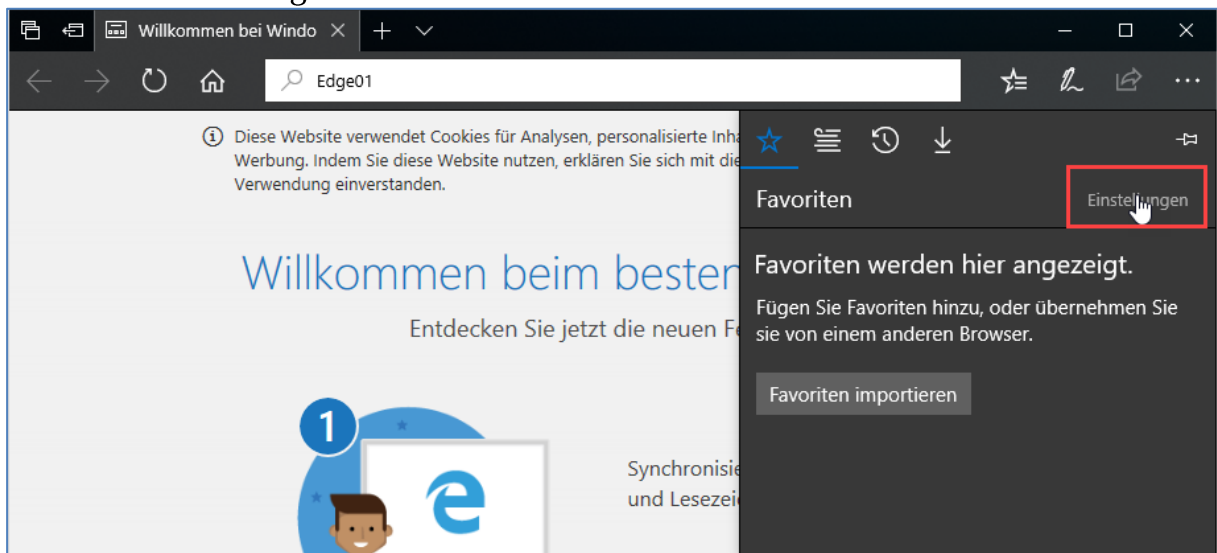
Willkommen bei Windo

Edge01

Diese Website verwendet Cookies für Analysen, personalisierte Inha Werbung. Indem Sie diese Website nutzen, erklären Sie sich mit die Verwendung einverstanden.

Willkommen beim bester

Entdecken Sie jetzt die neuen Fe

1

Synchronisie und Lesezeic

Favoriten

Einstellungen

Favoriten werden hier angezeigt.

Fügen Sie Favoriten hinzu, oder übernehmen Sie sie von einem anderen Browser.

Favoriten importieren